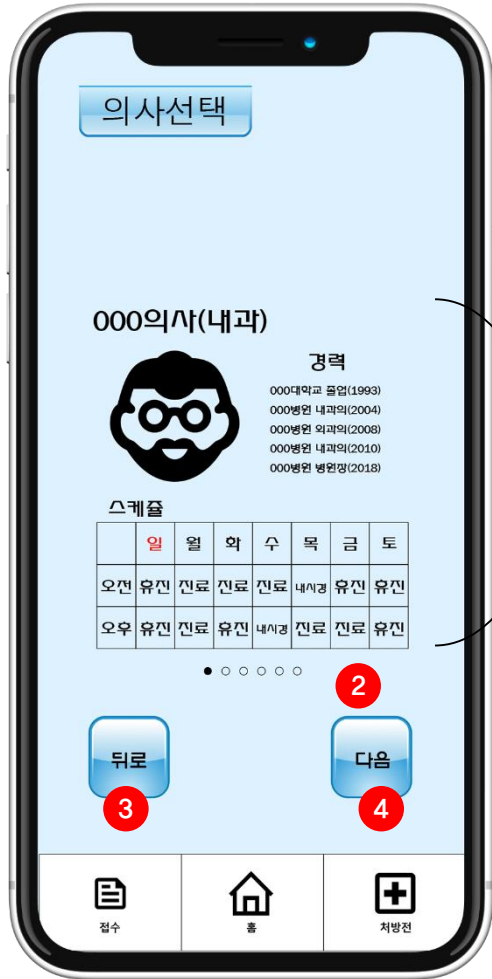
의사선택

000의사(내과)

경력
000대학교 졸업(1993)
000병원 내과의(2004)
000병원 외과의(2008)
000병원 내과의(2010)
000병원 병원장(2018)

스케쥴

| | 일 | 월 | 화 | 수 | 목 | 금 | 토 |
|---|---|---|---|---|---|---|---|
| 오전 | 휴진 | 진료 | 진료 | 진료 | 내시경 | 휴진 | 휴진 |
| 오후 | 휴진 | 진료 | 휴진 | 내시경 | 진료 | 진료 | 휴진 |

2

뒤로
3

다음
4

접수
홈
처방전